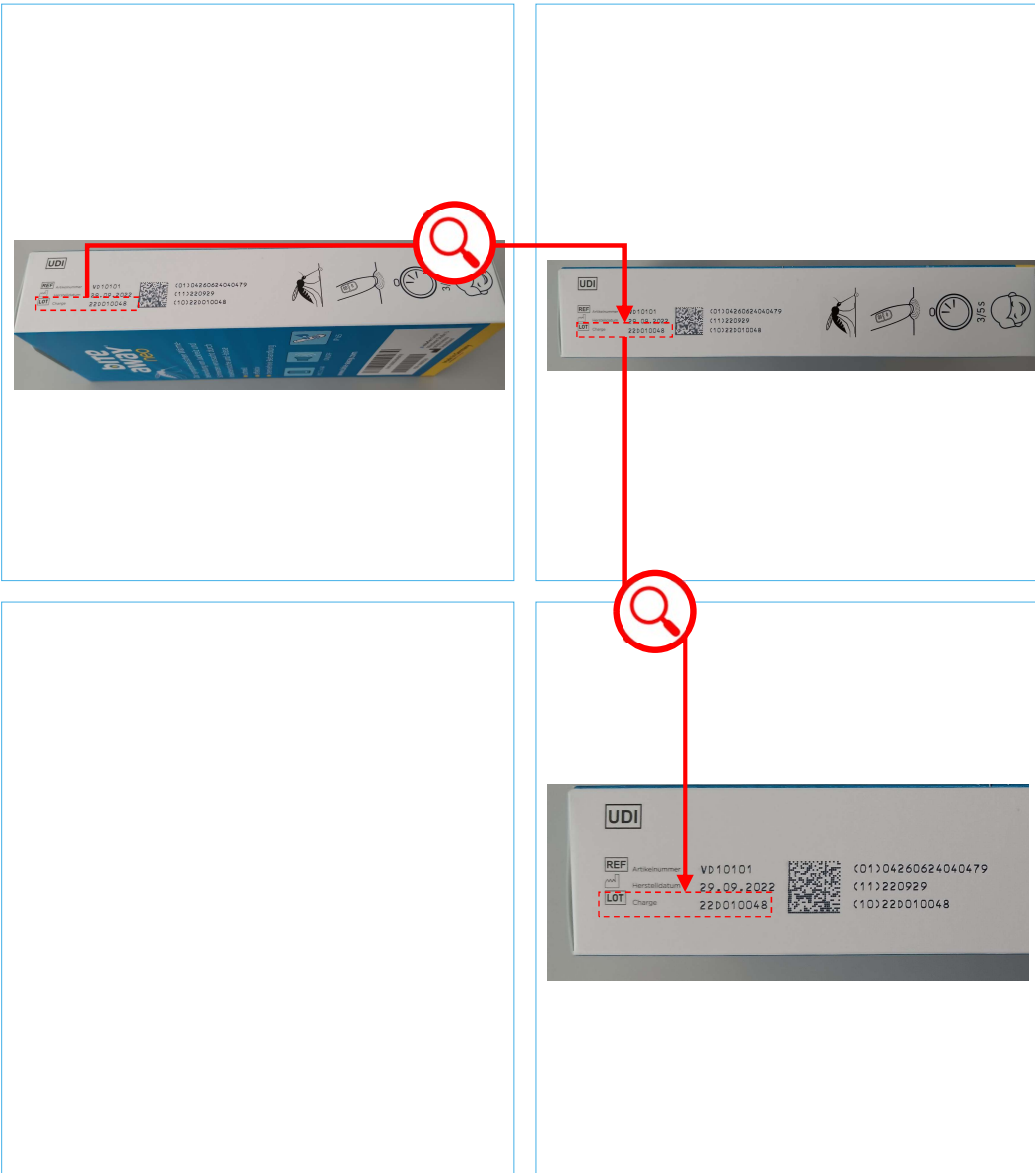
UDI
REF Artikelnummer VD10101
29.09.2022
LOT Charge 22D010048
(01)04260624040479
(11)220929
(10)22D010048

bite away pro

UDI
REF Artikelnummer VD10101
29.09.2022
LOT Charge 22D010048
(01)04260624040479
(11)220929
(10)22D010048
3/5 s

UDI
REF Artikelnummer VD10101
Herstelldatum 29.09.2022
LOT Charge 22D010048
(01)04260624040479
(11)220929
(10)22D010048